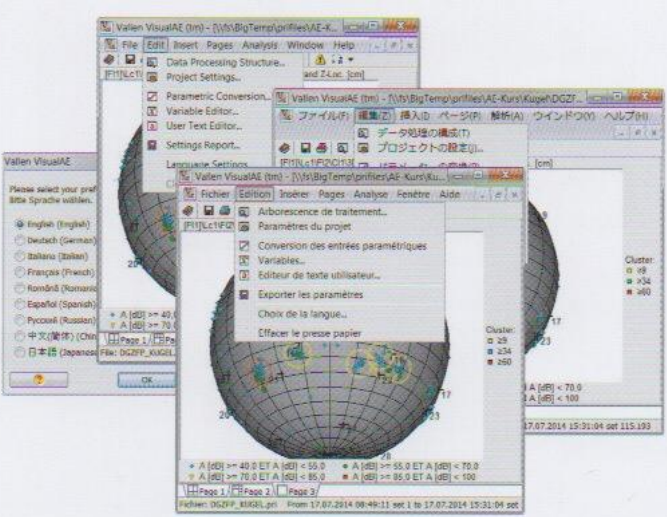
Vallen VisualAE (tm) - [\\fs\BigTemp\profiles\AE-K...

File Edit Insert Pages Analysis Window Help

Data Processing Structure...
Project Settings...
Parametric Conversion...
Variable Editor...
User Text Editor...
Settings Report...
Language Settings

and Z-Loc. [cm]

Vallen VisualAE (tm) - [\\fs\BigTemp\profiles\AE-Kurs\Kugel\DGZf...

ファイル(F) 編集(E) 挿入(I) ページ(P) 解析(A) ウインドウ(W) ヘルプ(H)

データ処理の構成(T)
プロジェクトの設定(I)...

[cm]

Vallen VisualAE

Please select your pref
Bitte Sprache wählen.

English (English)
Deutsch (German)
Italiano (Italian)
Français (French)
Română (Romanian)
Español (Spanish)
Русский (Russian)
中文(简体) (Chin
日本語 (Japanese)

OK

A [dB] >= 40.0
Page 1
File: DGZFP_KUGEL

Vallen VisualAE (tm) - [\\fs\BigTemp\profiles\AE-Kurs\Ku...

Fichier Edition Insérer Pages Analyse Fenêtre Aide

Arborescence de traitement...
Paramètres du projet
Conversion des entrées paramétriques
Variables...
Editeur de texte utilisateur...
Exporter les paramètres
Choix de la langue...
Effacer le presse papier

Cluster:
≥9
≥34
≥60

Cluster:
≥9
≥34
≥60

A [dB] >= 40.0 ET A [dB] < 55.0
A [dB] >= 55.0 ET A [dB] < 70.0
A [dB] >= 70.0 ET A [dB] < 85.0
A [dB] >= 85.0 ET A [dB] < 100

A [dB] < 70.0
A [dB] < 100

Page 1 Page 2 Page 3

Fichier: DGZFP_KUGEL.pri From 17.07.2014 08:49:11 set 1 to 17.07.2014 15:31:04 set

17.07.2014 15:31:04 set 115.193